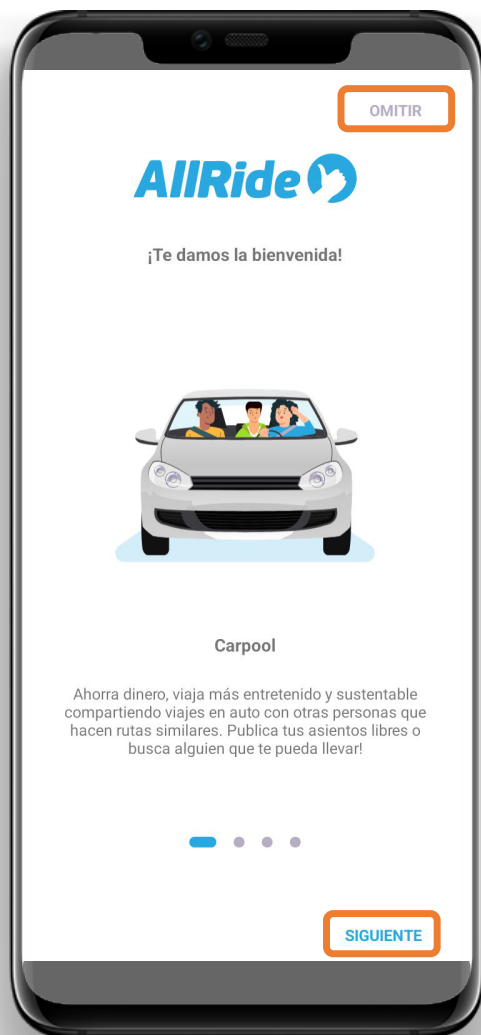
OMITIR

AllRide

¡Te damos la bienvenida!

Carpool

Ahorra dinero, viaja más entretenido y sustentable compartiendo viajes en auto con otras personas que hacen rutas similares. Publica tus asientos libres o busca alguien que te pueda llevar!

SIGUIENTE